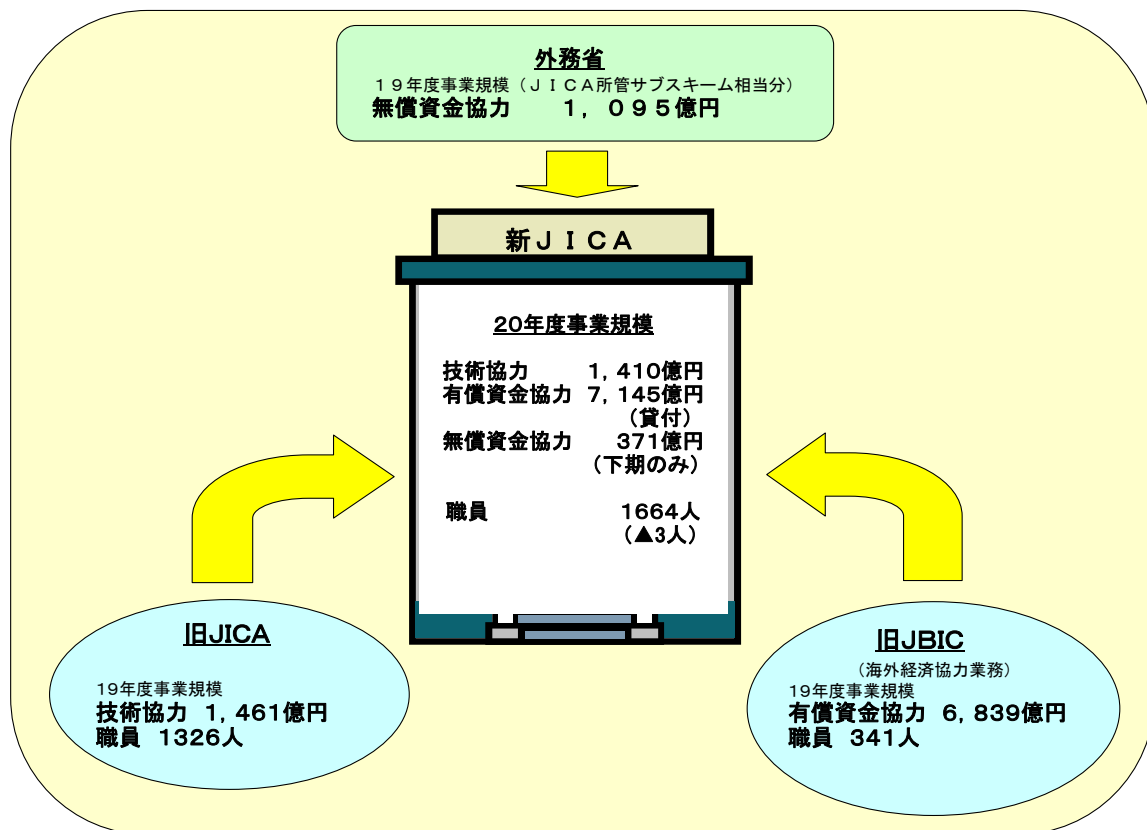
外務省
１９年度事業規模（ＪＩＣＡ所管サブスキーム相当分）
無償資金協力　　１，０９５億円

新ＪＩＣＡ

20年度事業規模

技術協力　　1，410億円
有償資金協力　7，145億円
（貸付）
無償資金協力　　371億円
（下期のみ）

職員　　1664人
（▲3人）

旧JICA
19年度事業規模
技術協力　1，461億円
職員　1326人

旧JBIC
（海外経済協力業務）
19年度事業規模
有償資金協力　6，839億円
職員　341人